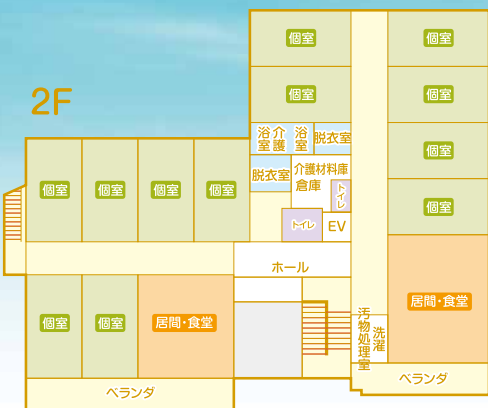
2F

個室

個室

個室

個室

個室

個室

個室

浴室

介護浴室

脱衣室

個室

個室

個室

個室

脱衣室

介護材料庫

倉庫

トイレ

トイレ

EV

ホール

個室

個室

居間・食堂

汚物処理室

洗濯

居間・食堂

ベランダ

ベランダ